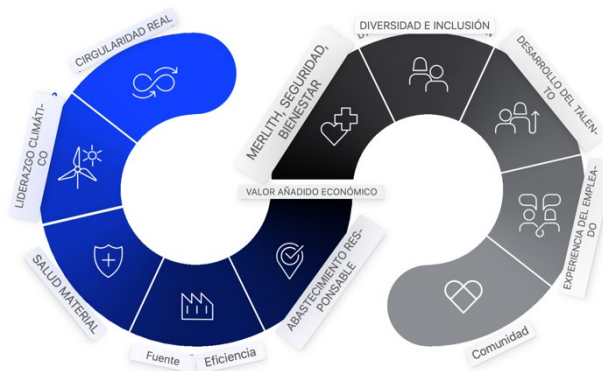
CIRCULARIDAD REAL

LIDERAZGO CLIMÁTICO

SALUD MATERIAL

Fuente

Eficiencia

ABASTECIMIENTO RESPONSABLE

VALOR AÑADIDO ECONÓMICO

MERLITH, SEGURIDAD, BIENESTAR

DIVERSIDAD E INCLUSIÓN

DESARROLLO DEL TALENTO

EXPERIENCIA DEL EMPLEADO

Comunidad